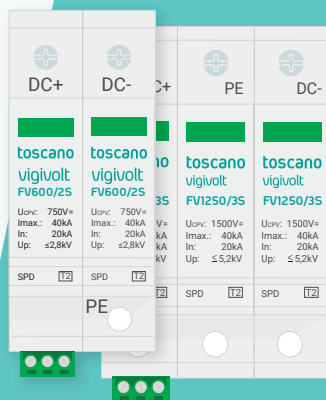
DC+
toscano
vigivolt
FV600/2S
$U_{CPV}$: 750V=
Imax.: 40kA
In: 20kA
Up: ≤2,8kV
SPD T2

DC-
toscano
vigivolt
FV600/2S
$U_{CPV}$: 750V=
Imax.: 40kA
In: 20kA
Up: ≤2,8kV
SPD T2
PE

DC+

PE
toscano
vigivolt
FV1250/3S
$U_{CPV}$: 1500V=
Imax.: 40kA
In: 20kA
Up: ≤ 5,2kV
SPD T2

DC-
toscano
vigivolt
FV1250/3S
$U_{CPV}$: 1500V=
Imax.: 40kA
In: 20kA
Up: ≤ 5,2kV
SPD T2